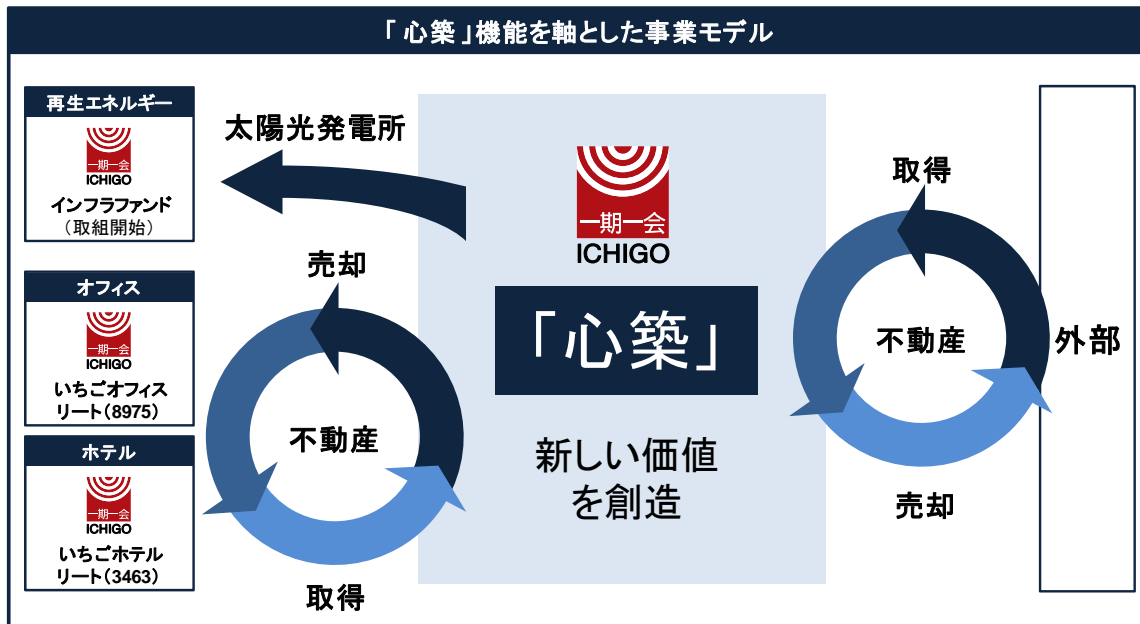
「心築」機能を軸とした事業モデル

再生エネルギー
一期一会
ICHIGO
インフラファンド
（取組開始）

オフィス
一期一会
ICHIGO
いちごオフィスリート（8975）

ホテル
一期一会
ICHIGO
いちごホテルリート（3463）

太陽光発電所

売却
不動産
取得

一期一会
ICHIGO

「心築」

新しい価値を創造

取得
不動産
売却

外部